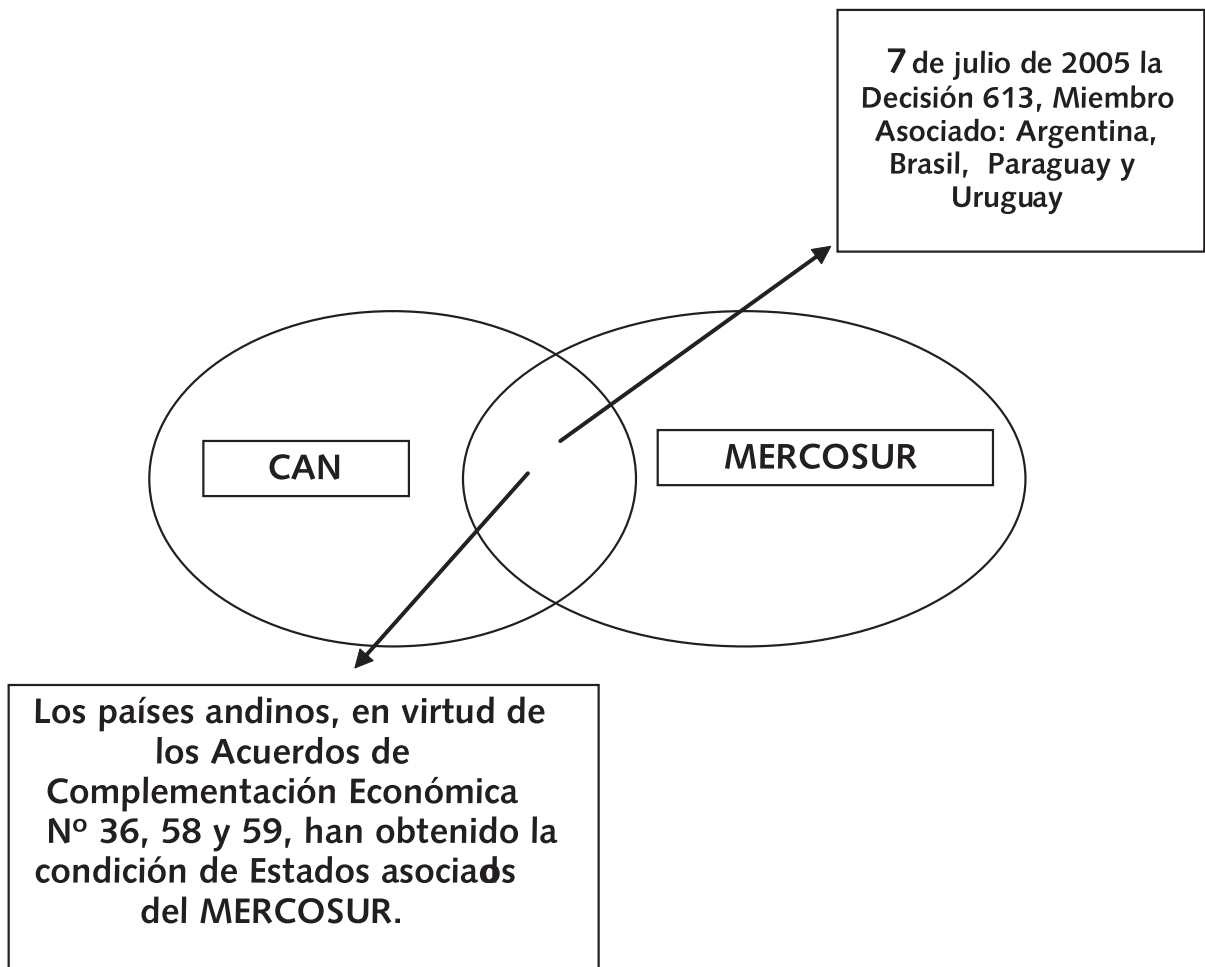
7 de julio de 2005 la Decisión 613, Miembro Asociado: Argentina, Brasil, Paraguay y Uruguay

CAN

MERCOSUR

Los países andinos, en virtud de los Acuerdos de Complementación Económica Nº 36, 58 y 59, han obtenido la condición de Estados asociados del MERCOSUR.